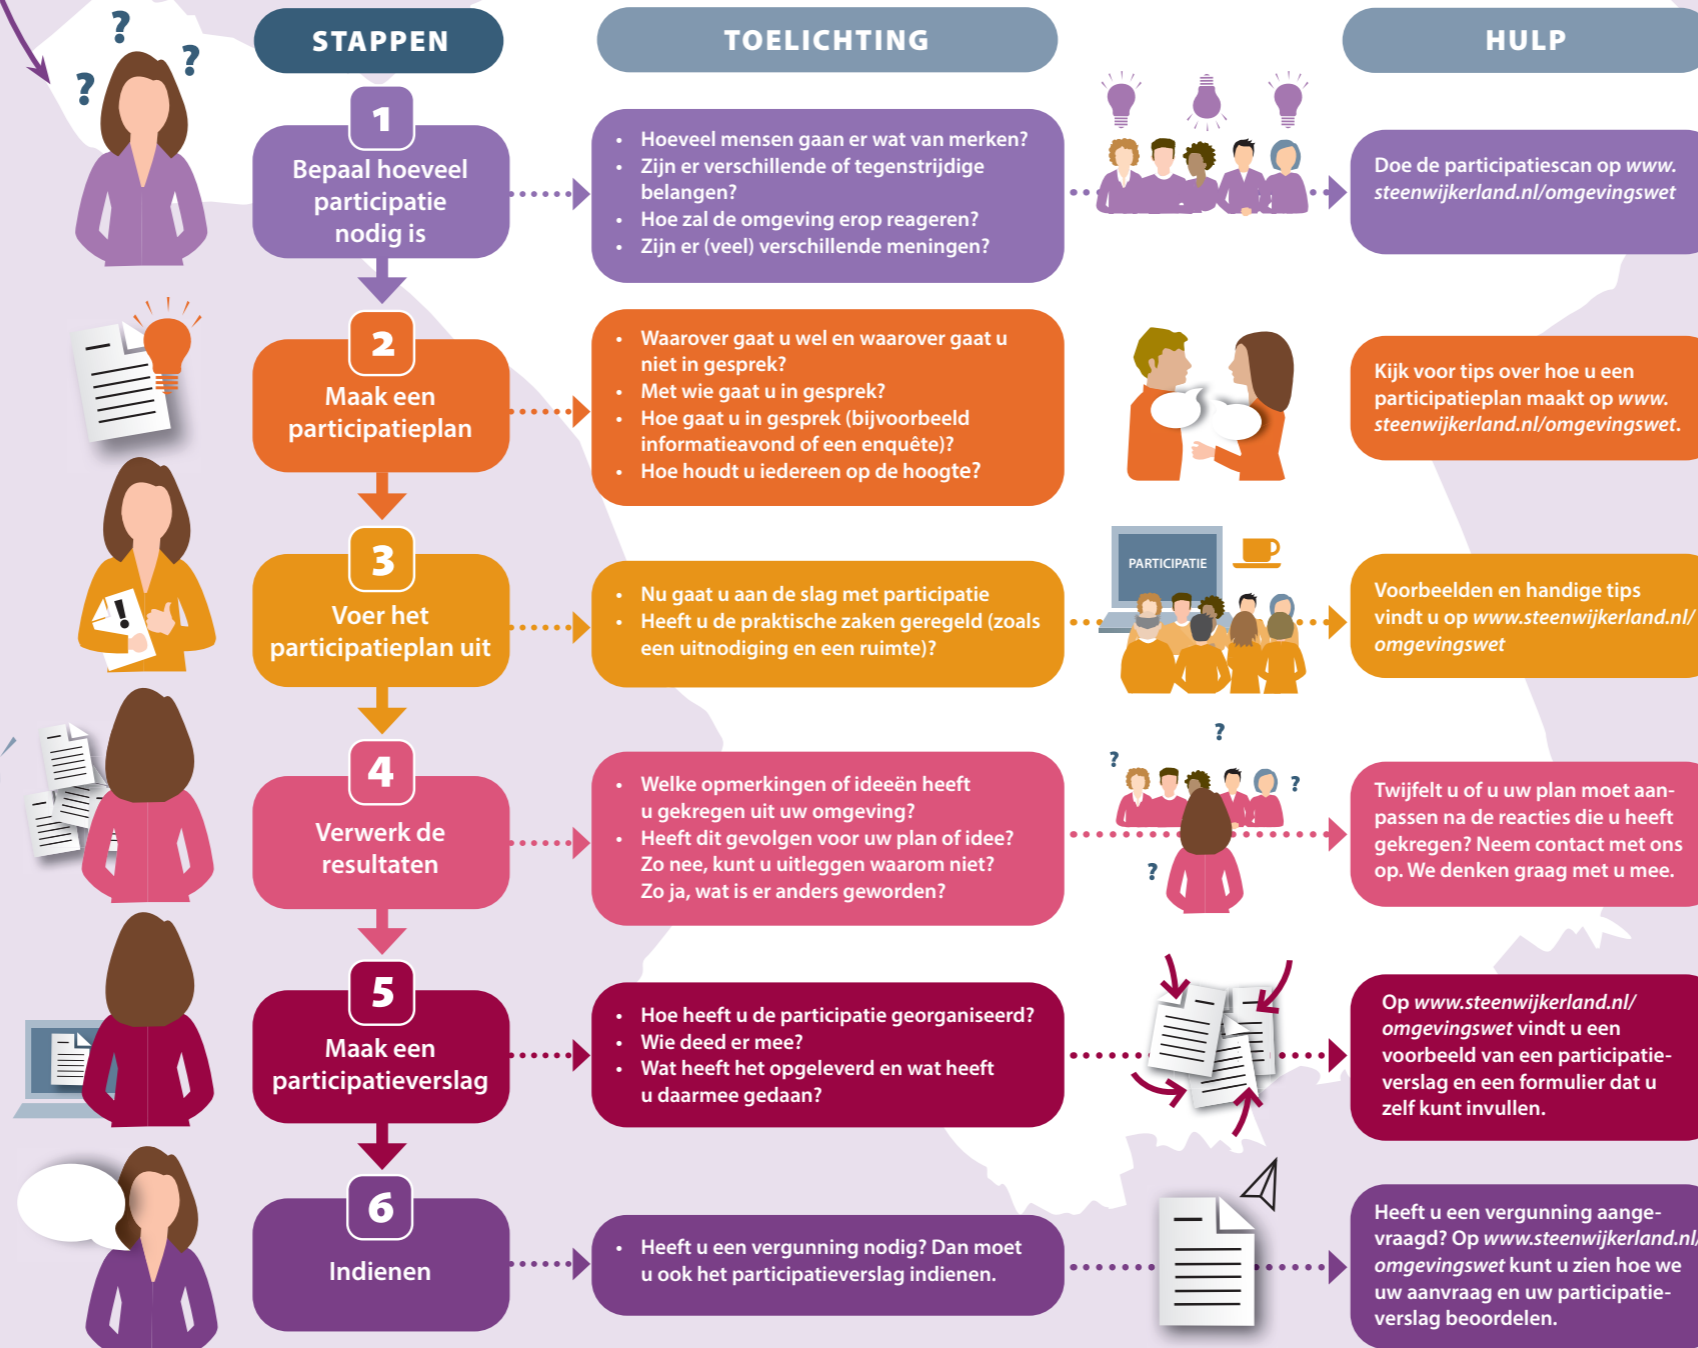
STAPPEN

TOELICHTING

HULP

1
Bepaal hoeveel participatie nodig is

- Hoeveel mensen gaan er wat van merken?
- Zijn er verschillende of tegenstrijdige belangen?
- Hoe zal de omgeving erop reageren?
- Zijn er (veel) verschillende meningen?

Doe de participatiescan op *www.steenwijkerland.nl/omgevingswet*

2
Maak een participatieplan

- Waarover gaat u wel en waarover gaat u niet in gesprek?
- Met wie gaat u in gesprek?
- Hoe gaat u in gesprek (bijvoorbeeld informatieavond of een enquête)?
- Hoe houdt u iedereen op de hoogte?

Kijk voor tips over hoe u een participatieplan maakt op *www.steenwijkerland.nl/omgevingswet*.

3
Voer het participatieplan uit

- Nu gaat u aan de slag met participatie
- Heeft u de praktische zaken geregeld (zoals een uitnodiging en een ruimte)?

PARTICIPATIE

Voorbeelden en handige tips vindt u op *www.steenwijkerland.nl/omgevingswet*

4
Verwerk de resultaten

- Welke opmerkingen of ideeën heeft u gekregen uit uw omgeving?
- Heeft dit gevolgen voor uw plan of idee? Zo nee, kunt u uitleggen waarom niet? Zo ja, wat is er anders geworden?

Twijfelt u of u uw plan moet aanpassen na de reacties die u heeft gekregen? Neem contact met ons op. We denken graag met u mee.

5
Maak een participatieverslag

- Hoe heeft u de participatie georganiseerd?
- Wie deed er mee?
- Wat heeft het opgeleverd en wat heeft u daarmee gedaan?

Op *www.steenwijkerland.nl/omgevingswet* vindt u een voorbeeld van een participatieverslag en een formulier dat u zelf kunt invullen.

6
Indienen

- Heeft u een vergunning nodig? Dan moet u ook het participatieverslag indienen.

Heeft u een vergunning aangevraagd? Op *www.steenwijkerland.nl/omgevingswet* kunt u zien hoe we uw aanvraag en uw participatieverslag beoordelen.